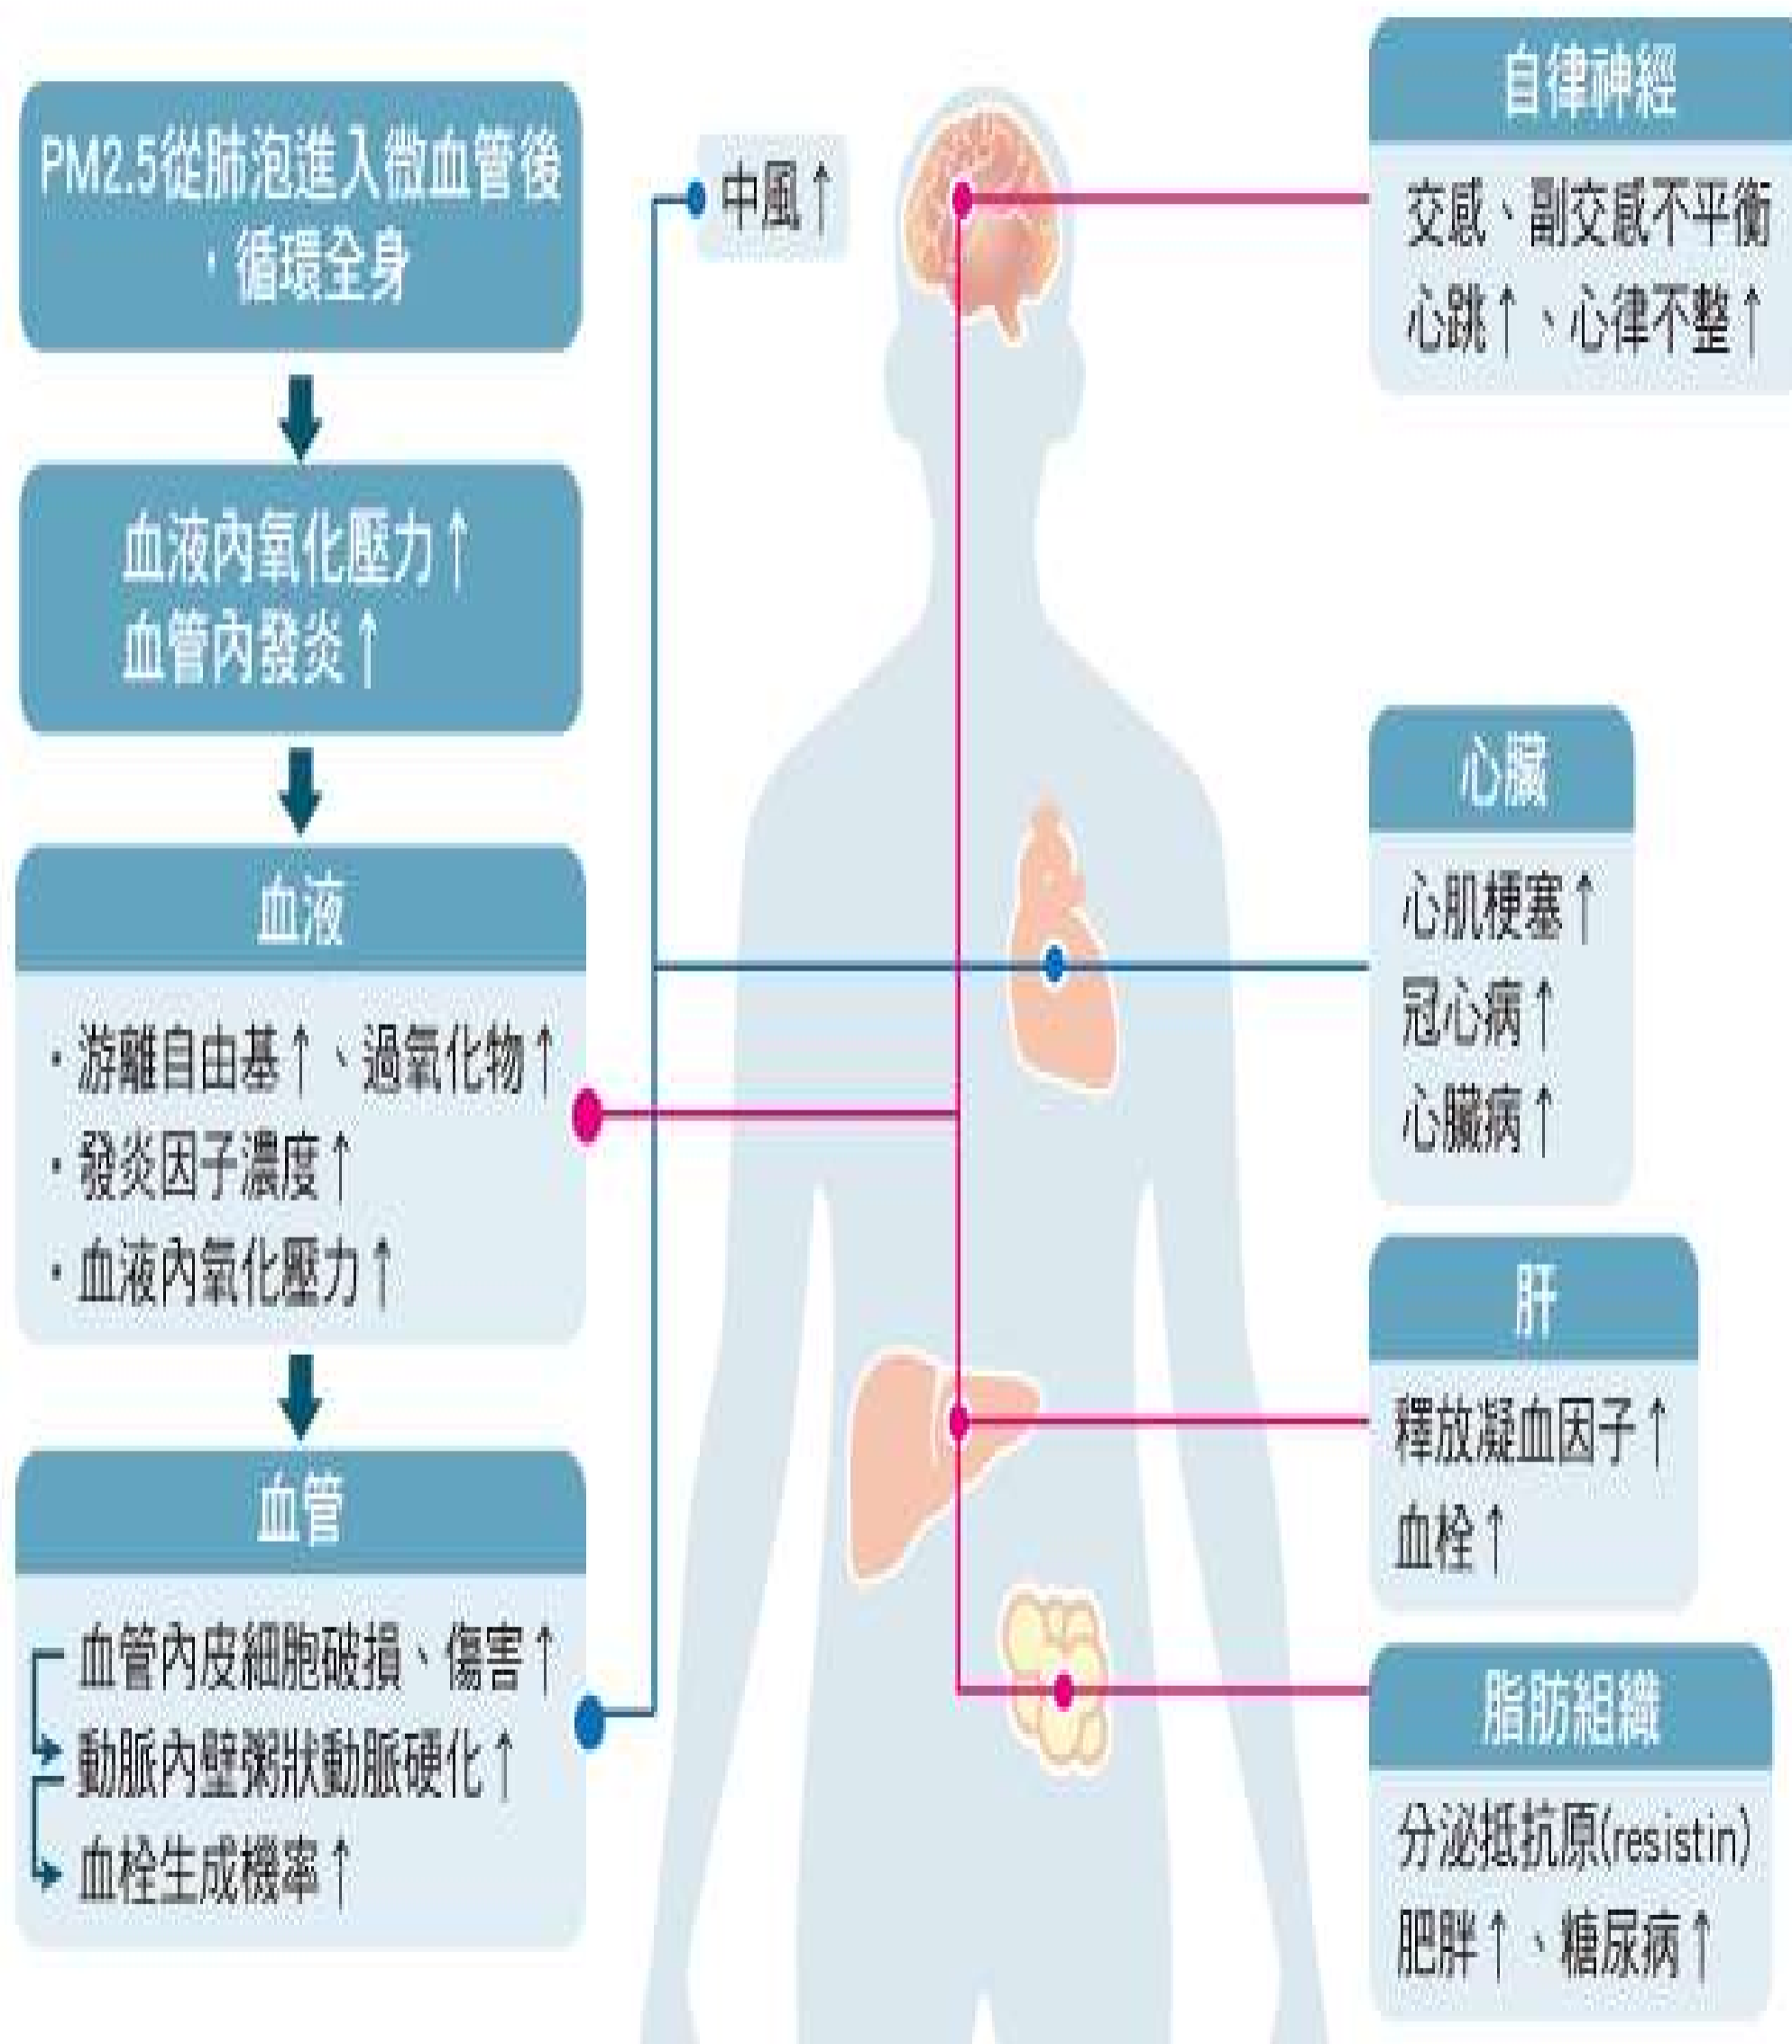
PM2.5從肺泡進入微血管後，循環全身

血液內氧化壓力↑
血管內發炎↑

血液

・游離自由基↑、過氧化物↑
・發炎因子濃度↑
・血液內氧化壓力↑

血管

血管內皮細胞破損、傷害↑
動脈內壁粥狀動脈硬化↑
血栓生成機率↑

中風↑

自律神經

交感、副交感不平衡
心跳↑、心律不整↑

心臟

心肌梗塞↑
冠心病↑
心臟病↑

肝

釋放凝血因子↑
血栓↑

脂肪組織

分泌抵抗原(resistin)
肥胖↑、糖尿病↑